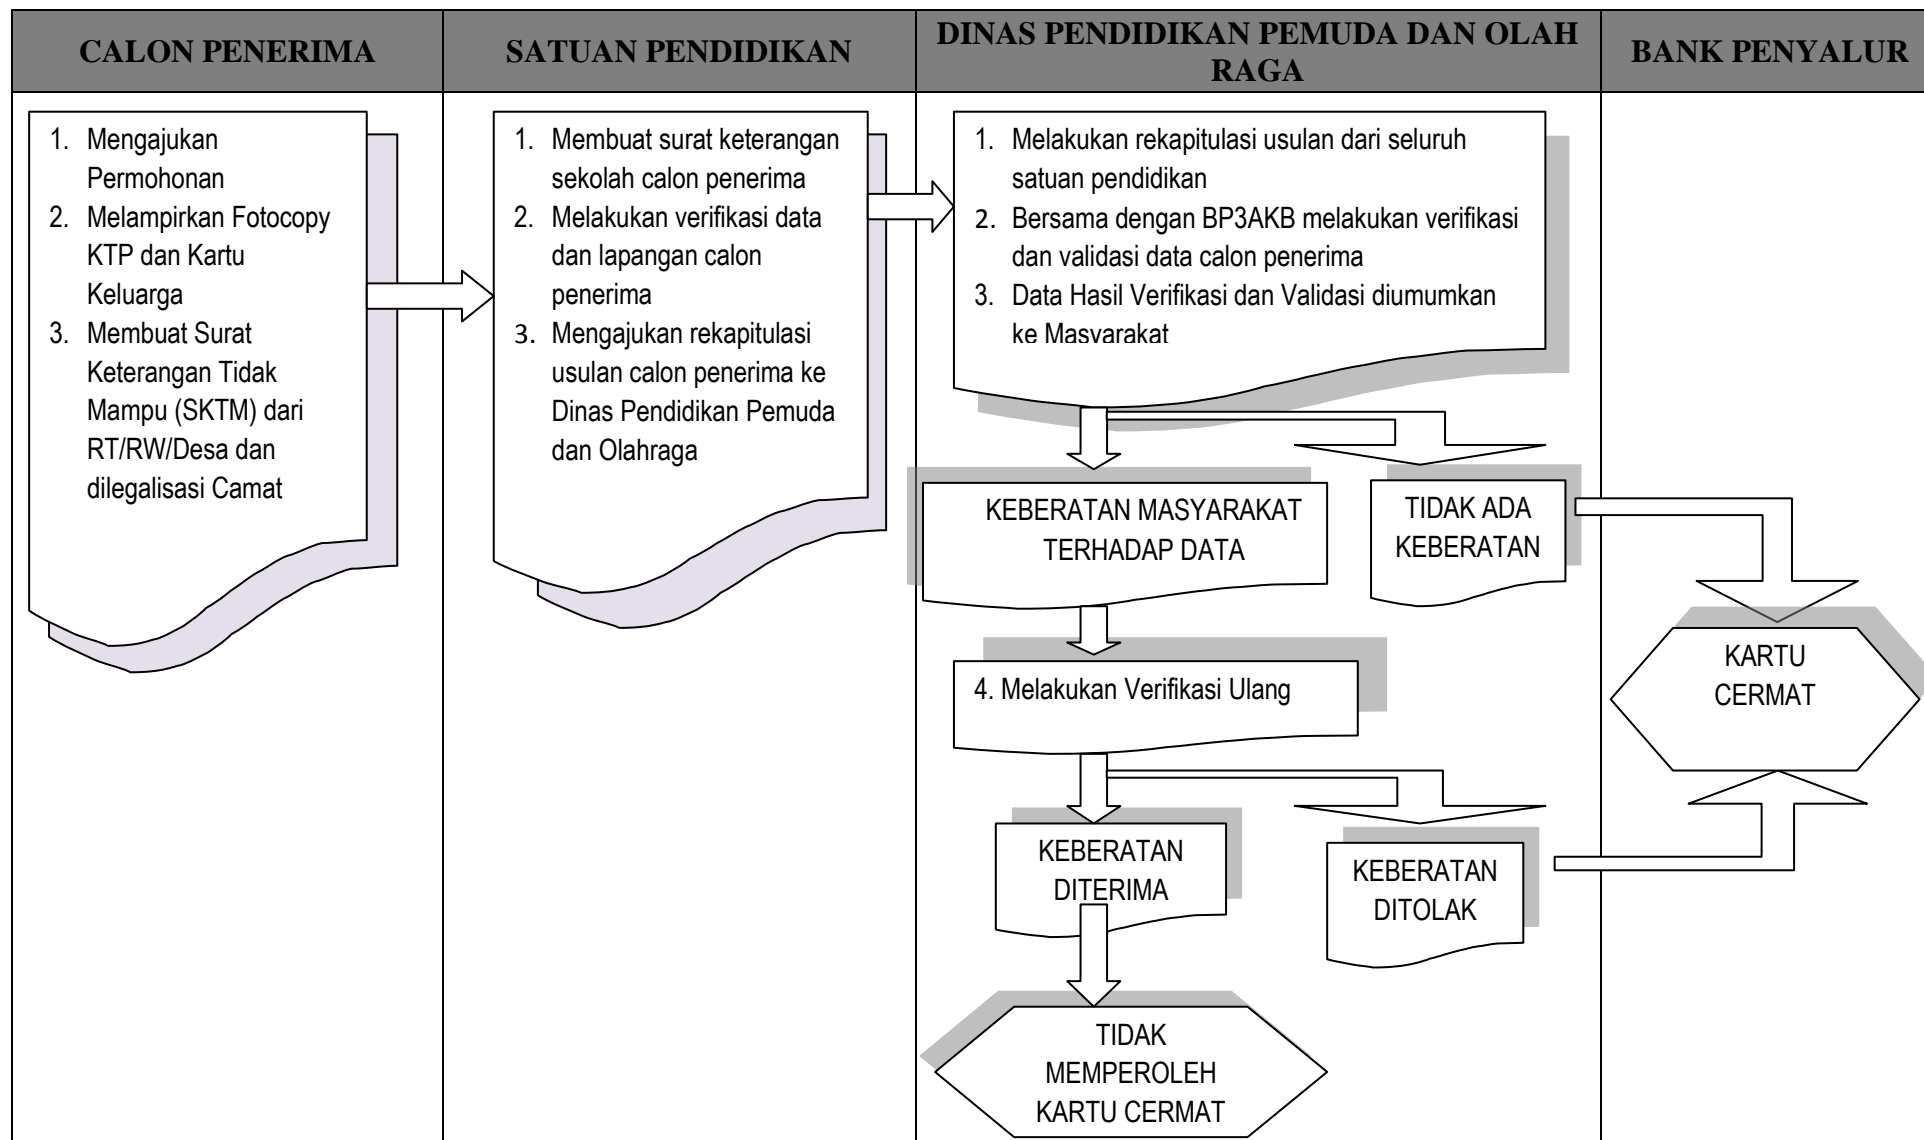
| CALON PENERIMA | SATUAN PENDIDIKAN | DINAS PENDIDIKAN PEMUDA DAN OLAH RAGA | BANK PENYALUR |
|---|---|---|---|

1. Mengajukan Permohonan
2. Melampirkan Fotocopy KTP dan Kartu Keluarga
3. Membuat Surat Keterangan Tidak Mampu (SKTM) dari RT/RW/Desa dan dilegalisasi Camat

1. Membuat surat keterangan sekolah calon penerima
2. Melakukan verifikasi data dan lapangan calon penerima
3. Mengajukan rekapitulasi usulan calon penerima ke Dinas Pendidikan Pemuda dan Olahraga

1. Melakukan rekapitulasi usulan dari seluruh satuan pendidikan
2. Bersama dengan BP3AKB melakukan verifikasi dan validasi data calon penerima
3. Data Hasil Verifikasi dan Validasi diumumkan ke Masyarakat

KEBERATAN MASYARAKAT TERHADAP DATA

TIDAK ADA KEBERATAN

4. Melakukan Verifikasi Ulang

KEBERATAN DITERIMA

KEBERATAN DITOLAK

TIDAK MEMPEROLEH KARTU CERMAT

KARTU CERMAT